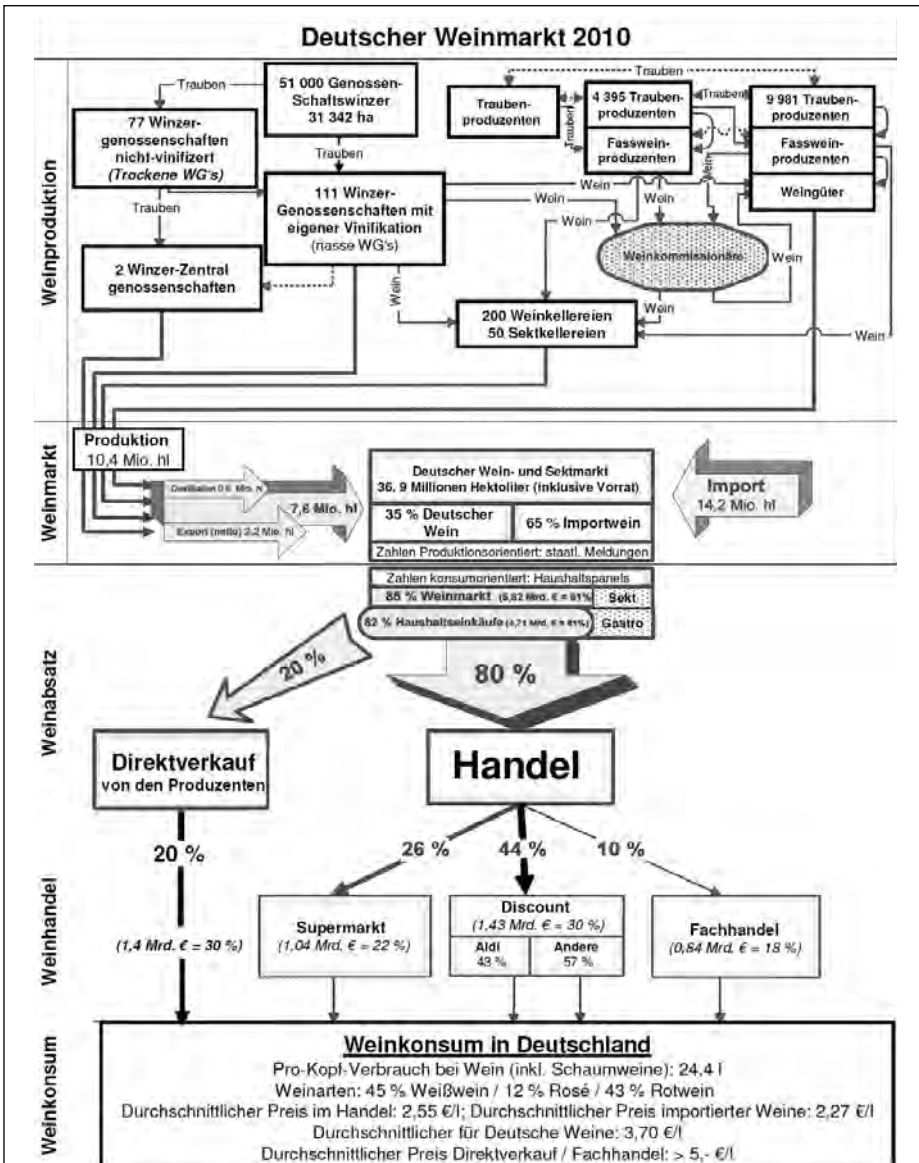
Deutscher Weinmarkt 2010

Weinproduktion

Trauben

51 000 Genossen-Schaftswinzer 31 342 ha

77 Winzer-genossenschaften nicht-vinifizert (Trockene WG's)

Trauben

Trauben

111 Winzer-Genossenschaften mit eigener Vinifikation (nasse WG's)

2 Winzer-Zentral genossenschaften

Trauben

Trauben-produzenten

4 395 Trauben-produzenten

Trauben

Trauben

9 981 Trauben-produzenten

Fasswein-produzenten

Fasswein-produzenten

Weingüter

Wein

Wein

Wein

Wein

Wein

Weinkommissionäre

Wein

Wein

Wein

200 Weinkellereien 50 Sektkellereien

Wein

Weinmarkt

Produktion 10,4 Mio. hl

Destillation 0,6 Mio. hl

7,6 Mio. hl

Export (netto) 2,2 Mio. hl

Deutscher Wein- und Sektmarkt 36, 9 Millionen Hektoliter (inklusive Vorrat)

35 % Deutscher Wein

65 % Importwein

Zahlen Produktionsorientiert: staatl. Meldungen

Import 14,2 Mio. hl

Zahlen konsumorientiert: Haushaltspanels

85 % Weinmarkt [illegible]

Sekt

82 % Haushaltseinkäufe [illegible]

Gastro

Weinabsatz

20 %

80 %

Direktverkauf von den Produzenten

Handel

Weinhandel

20 %

26 %

44 %

10 %

(1,4 Mrd. € = 30 %)

Supermarkt (1,04 Mrd. € = 22 %)

Discount (1,43 Mrd. € = 30 %)

| Aldi 43 % | Andere 57 % |
|---|---|

Fachhandel (0,84 Mrd. € = 18 %)

Weinkonsum

Weinkonsum in Deutschland

Pro-Kopf-Verbrauch bei Wein (inkl. Schaumweine): 24,4 l
Weinarten: 45 % Weißwein / 12 % Rosé / 43 % Rotwein
Durchschnittlicher Preis im Handel: 2,55 €/l; Durchschnittlicher Preis importierter Weine: 2,27 €/l
Durchschnittlicher für Deutsche Weine: 3,70 €/l
Durchschnittlicher Preis Direktverkauf / Fachhandel: > 5,- €/l